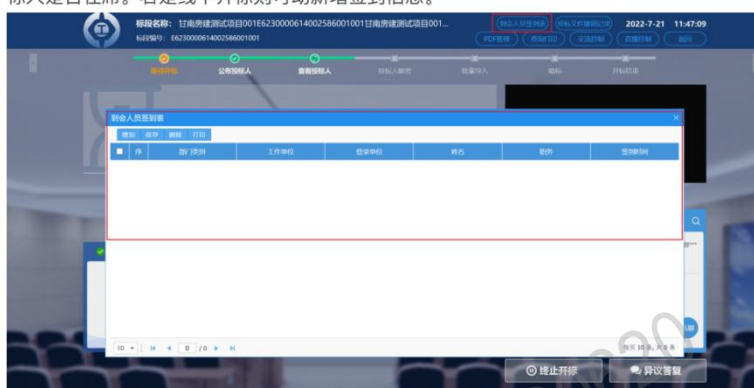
标段名称：甘南房建测试项目001E6230000614002586001001甘南房建测试项目001...
标段编号：E6230000614002586001001

到会人员签到表
投标文件解密记录
2022-7-21 11:47:09
PDF签章
添加项目
交流群聊
直播控制
返回

等待开标
公布投标人
查看投标人
投标人解密
批量导入
唱标
开标结束

到会人员签到表
增加
保存
删除
打印

| 序 | 部门类别 | 工作单位 | 登录单位 | 姓名 | 职务 | 签到时间 |
|---|---|---|---|---|---|---|

10
0
/0
暂无 记录，共 0 条

终止开标
异议答复